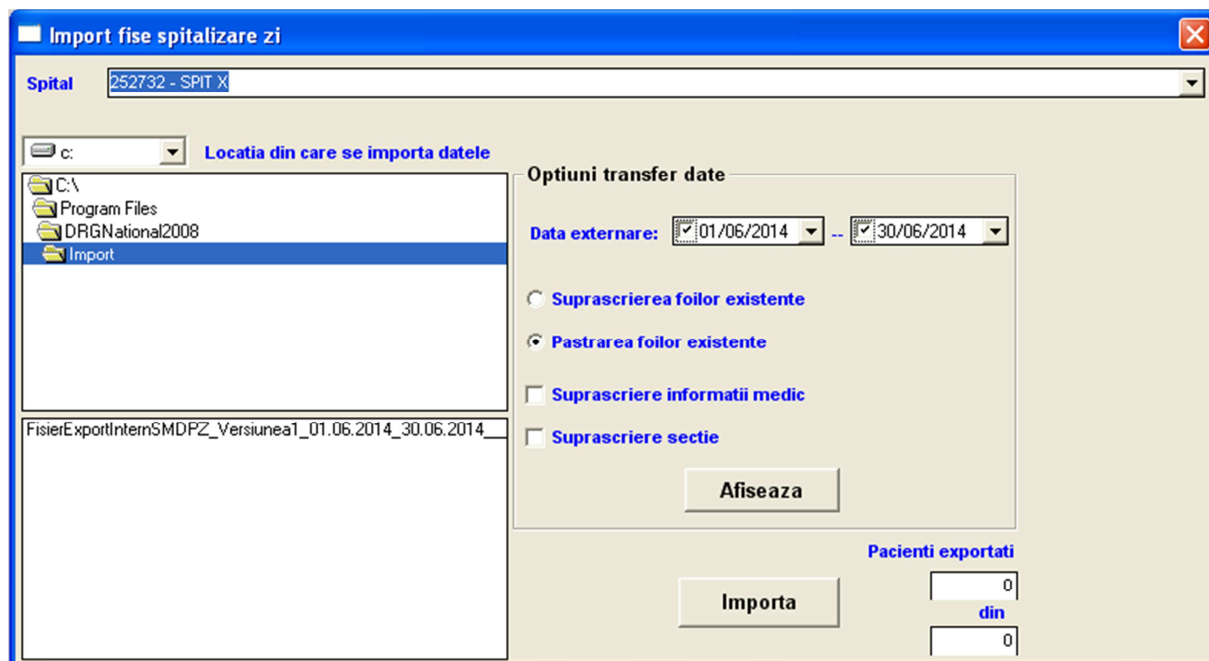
Import fise spitalizare zi

Spital 252732 - SPIT X

c:

Locatia din care se importa datele

C:\
Program Files
DRGNational2008
Import

FisierExportInternSMDPZ_Versiunea1_01.06.2014_30.06.2014_

Optiuni transfer date

Data externare: 01/06/2014 -- 30/06/2014

Suprascrierea foilor existente

Pastrarea foilor existente

Suprascriere informatii medic

Suprascriere sectie

Afiseaza

Pacienti exportati

0

Importa

din

0